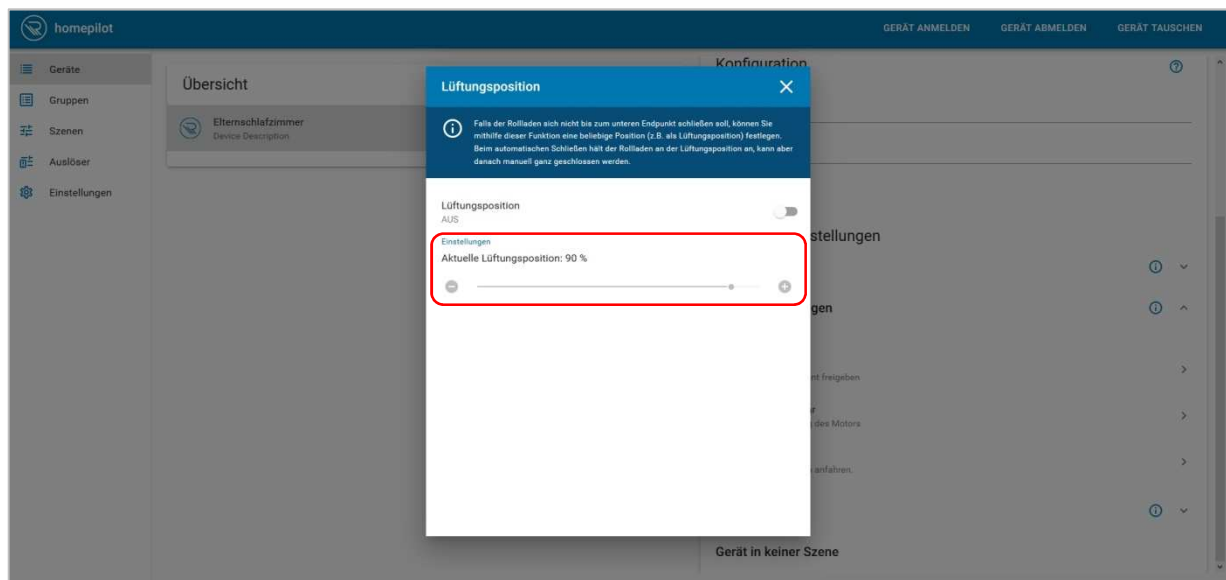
homepilot

GERÄT ANMELDEN GERÄT ABMELDEN GERÄT TAUSCHEN

Geräte
Gruppen
Szenen
Auslöser
Einstellungen

Übersicht

Elternschlafzimmer
Device Description

Konfiguration

stellungen

gen

nt freigeben

des Motors

anfahren.

Gerät in keiner Szene

Lüftungsposition

Falls der Rollladen sich nicht bis zum unteren Endpunkt schließen soll, können Sie mithilfe dieser Funktion eine beliebige Position (z.B. als Lüftungsposition) festlegen. Beim automatischen Schließen hält der Rollladen an der Lüftungsposition an, kann aber danach manuell ganz geschlossen werden.

Lüftungsposition
AUS

Einstellungen
Aktuelle Lüftungsposition: 90 %